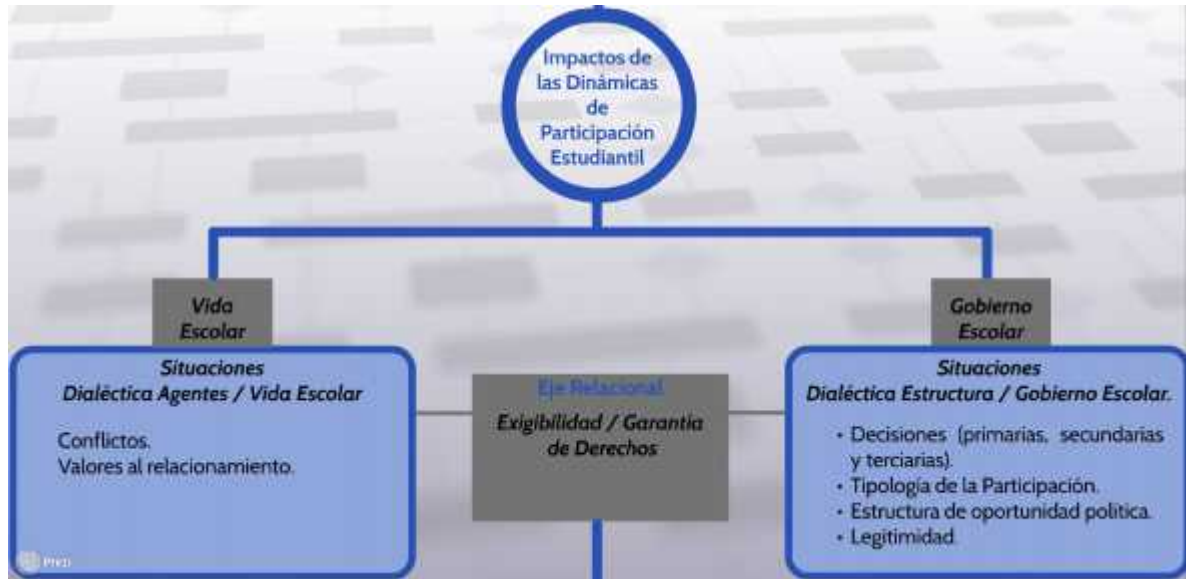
Impactos de las Dinámicas de Participación Estudiantil

Vida Escolar

Situaciones
Dialéctica Agentes / Vida Escolar

Conflictos.
Valores al relacionamiento.

Eje Relacional
Exigibilidad / Garantía de Derechos

Gobierno Escolar

Situaciones
Dialéctica Estructura / Gobierno Escolar.

• Decisiones (primarias, secundarias y terciarias).
• Tipología de la Participación.
• Estructura de oportunidad política.
• Legitimidad.

Prezi